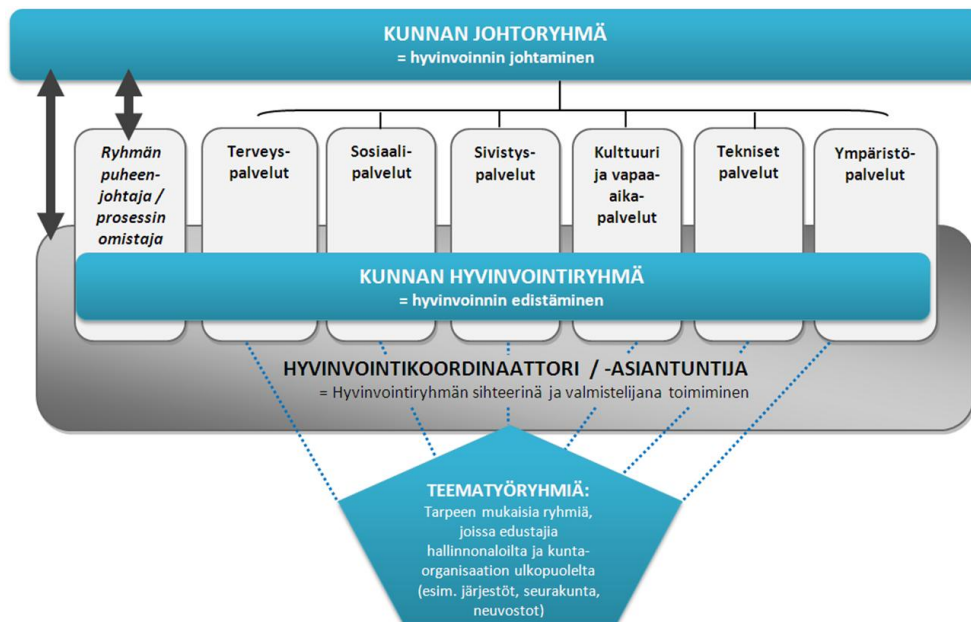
KUNNAN JOHTORYHMÄ
= hyvinvoinnin johtaminen

Ryhmän puheenjohtaja / prosessin omistaja

Terveyspalvelut

Sosiaalipalvelut

Sivistyspalvelut

Kulttuuri ja vapaa-aikapalvelut

Tekniset palvelut

Ympäristöpalvelut

KUNNAN HYVINVOINTIRYHMÄ
= hyvinvoinnin edistäminen

HYVINVOINTIKOORDINAATTORI / -ASIANTUNTIJA
= Hyvinvointiryhmän sihteerinä ja valmistelijana toimiminen

TEEMATYÖRYHMIÄ:
Tarpeen mukaisia ryhmiä, joissa edustajia hallinnonaloilta ja kunta-organisaation ulkopuolelta (esim. järjestöt, seurakunta, neuvostot)